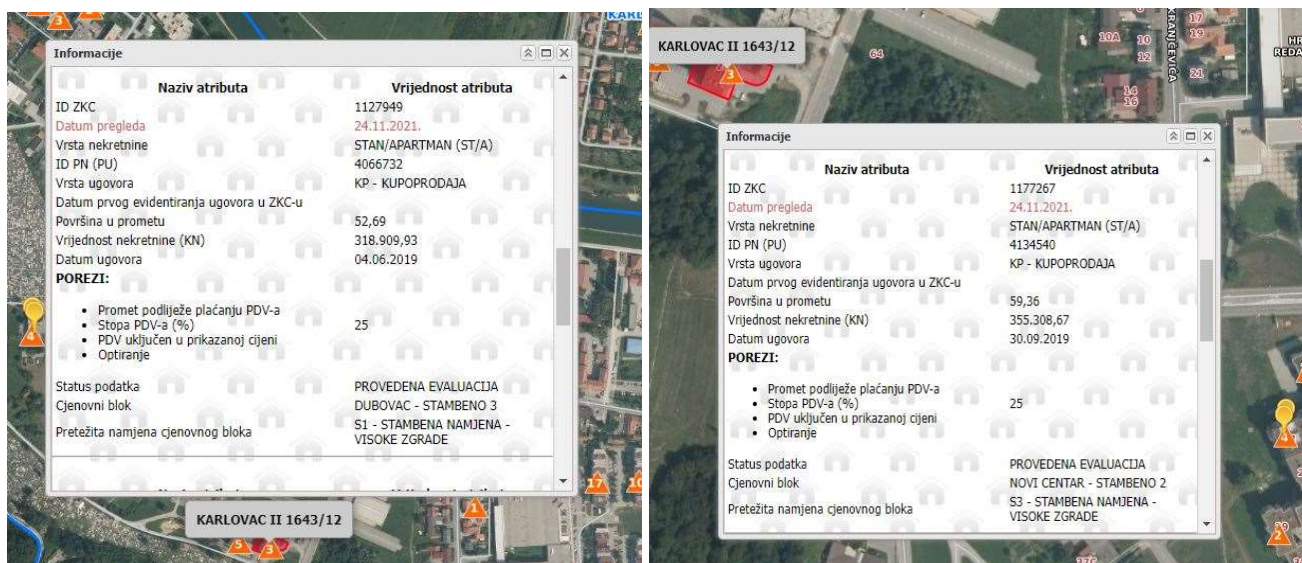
Informacije

| Naziv atributa | Vrijednost atributa |
|---|---|
| ID ZKC | 1127949 |
| Datum pregleda | 24.11.2021. |
| Vrsta nekretnine | STAN/APARTMAN (ST/A) |
| ID PN (PU) | 4066732 |
| Vrsta ugovora | KP - KUPOPRODAJA |
| Datum prvog evidentiranja ugovora u ZKC-u | |
| Površina u prometu | 52,69 |
| Vrijednost nekretnine (KN) | 318.909,93 |
| Datum ugovora | 04.06.2019 |

POREZI:

- Promet podliježe plaćanju PDV-a
- Stopa PDV-a (%) 25
- PDV uključen u prikazanoj cijeni
- Optiranje

| | |
|---|---|
| Status podatka | PROVEDENA EVALUACIJA |
| Cjenovni blok | DUBOVAC - STAMBENO 3 |
| Pretežita namjena cjenovnog bloka | S1 - STAMBENA NAMJENA - VISOKE ZGRADE |

KARLOVAC II 1643/12

KARLOVAC II 1643/12

Informacije

| Naziv atributa | Vrijednost atributa |
|---|---|
| ID ZKC | 1177267 |
| Datum pregleda | 24.11.2021. |
| Vrsta nekretnine | STAN/APARTMAN (ST/A) |
| ID PN (PU) | 4134540 |
| Vrsta ugovora | KP - KUPOPRODAJA |
| Datum prvog evidentiranja ugovora u ZKC-u | |
| Površina u prometu | 59,36 |
| Vrijednost nekretnine (KN) | 355.308,67 |
| Datum ugovora | 30.09.2019 |

POREZI:

- Promet podliježe plaćanju PDV-a
- Stopa PDV-a (%) 25
- PDV uključen u prikazanoj cijeni
- Optiranje

| | |
|---|---|
| Status podatka | PROVEDENA EVALUACIJA |
| Cjenovni blok | NOVI CENTAR - STAMBENO 2 |
| Pretežita namjena cjenovnog bloka | S3 - STAMBENA NAMJENA - VISOKE ZGRADE |

KRANJČEVIĆA